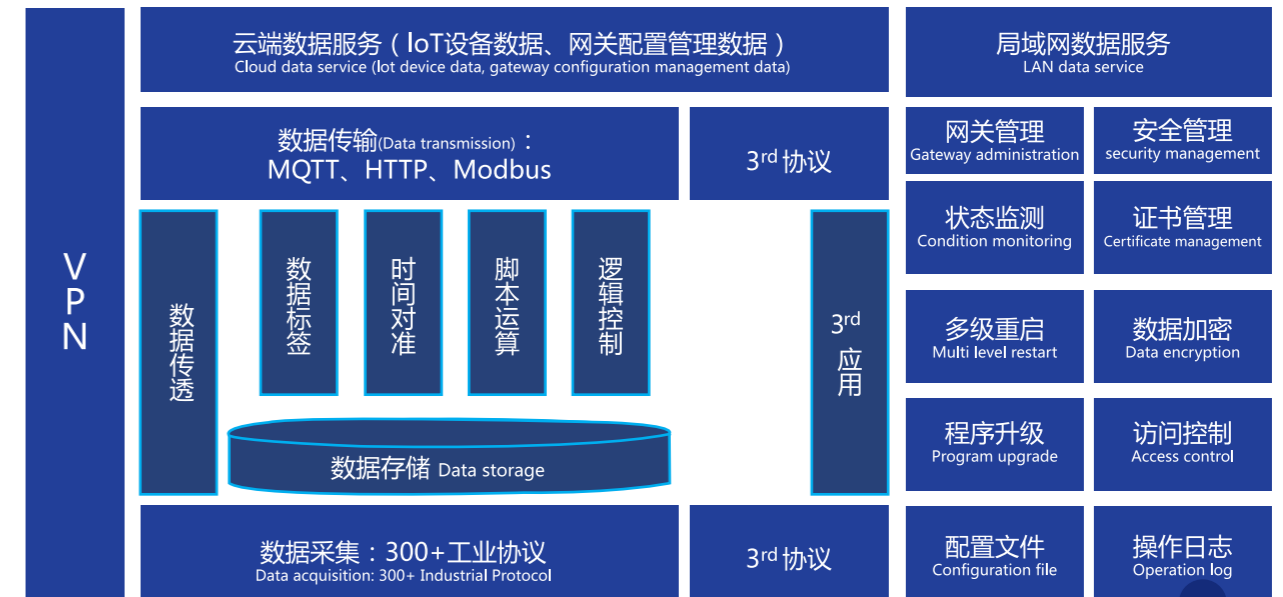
VPN

云端数据服务（IoT设备数据、网关配置管理数据）
Cloud data service (Iot device data, gateway configuration management data)

数据传输(Data transmission)：
MQTT、HTTP、Modbus

3rd 协议

数据传透

数据标签

时间对准

脚本运算

逻辑控制

3rd 应用

数据存储 Data storage

数据采集：300+工业协议
Data acquisition: 300+ Industrial Protocol

3rd 协议

局域网数据服务
LAN data service

网关管理
Gateway administration

安全管理
security management

状态监测
Condition monitoring

证书管理
Certificate management

多级重启
Multi level restart

数据加密
Data encryption

程序升级
Program upgrade

访问控制
Access control

配置文件
Configuration file

操作日志
Operation log